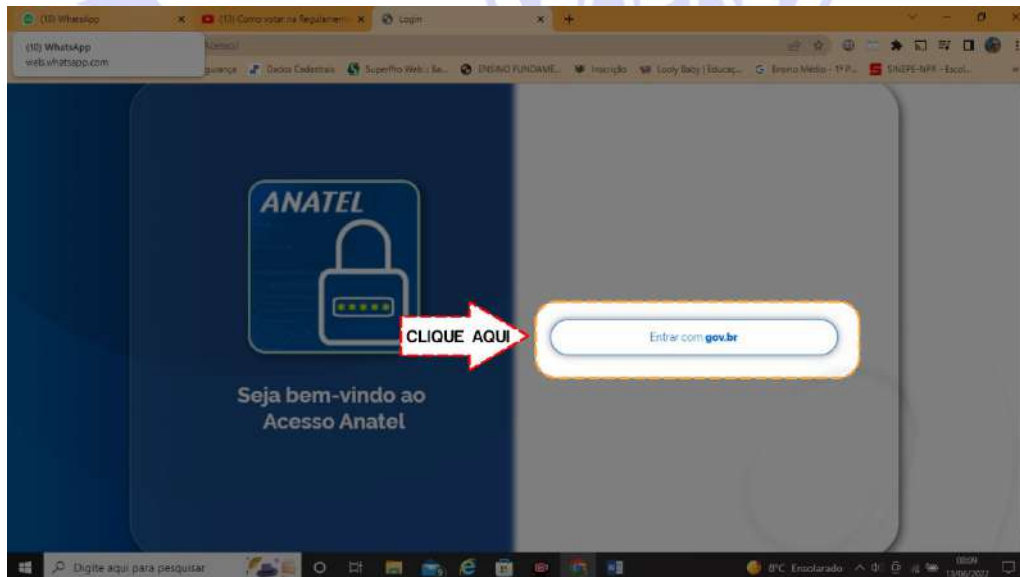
(10) WhatsApp
(13) Como votar na Regulamen
Login
(10) WhatsApp
web.whatsapp.com
Acesso/
gurança
Dados Cadastrais
SuperPro Web :: Ba...
ENSINO FUNDAME...
Inscrição
Looly Baby | Educaç...
Ensino Médio - 1º P...
SINEPE-NPR - Escol...

ANATEL

Seja bem-vindo ao Acesso Anatel

CLIQUE AQUI

Entrar com gov.br

Digite aqui para pesquisar
8°C Ensolarado
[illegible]
13/06/2022